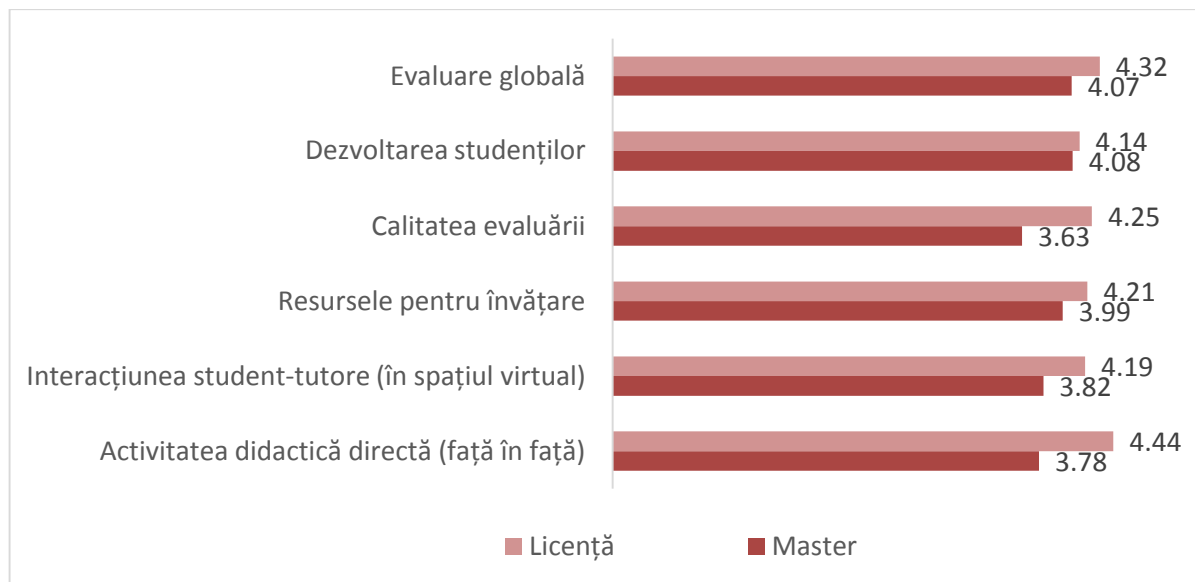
Evaluare globală 4.32 4.07

Dezvoltarea studenților 4.14 4.08

Calitatea evaluării 4.25 3.63

Resursele pentru învățare 4.21 3.99

Interacțiunea student-tutore (în spațiul virtual) 4.19 3.82

Activitatea didactică directă (față în față) 4.44 3.78

Licență Master